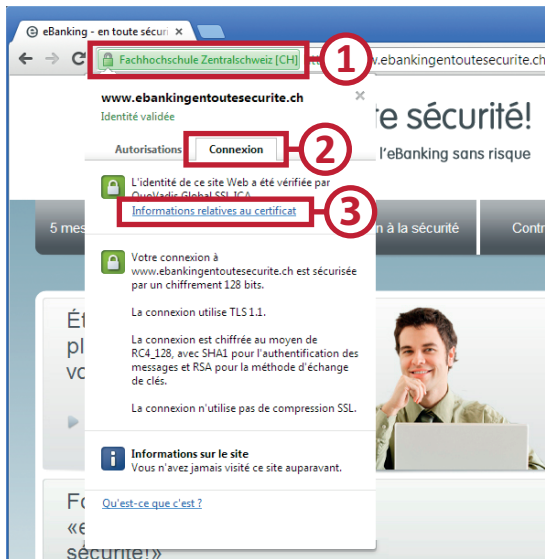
eBanking - en toute sécuri

Fachhochschule Zentralschweiz [CH]

1

www.ebankingentoutesecurite.ch

www.ebankingentoutesecurite.ch

Identité validée

te sécurité!

Autorisations

Connexion

2

l'eBanking sans risque

L'identité de ce site Web a été vérifiée par QuoVadis Global SSL ICA

Informations relatives au certificat

3

5 mes

n à la sécurité

Contr

Votre connexion à www.ebankingentoutesecurite.ch est sécurisée par un chiffrement 128 bits.

La connexion utilise TLS 1.1.

La connexion est chiffrée au moyen de RC4_128, avec SHA1 pour l'authentification des messages et RSA pour la méthode d'échange de clés.

La connexion n'utilise pas de compression SSL.

Ét

pl

vo

Informations sur le site

Vous n'avez jamais visité ce site auparavant.

Qu'est-ce que c'est ?

Fo

«

sécurité!»